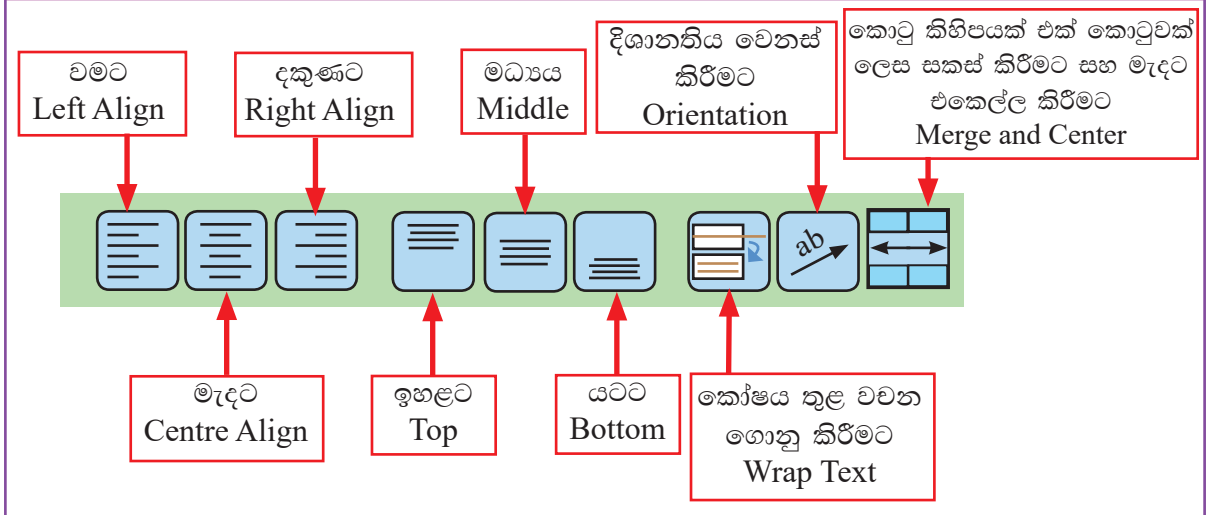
වමට
Left Align

දකුණට
Right Align

මධ්‍යය
Middle

දිශානතිය වෙනස් කිරීමට
Orientation

කොටු කිහිපයක් එක් කොටුවක් ලෙස සකස් කිරීමට සහ මැදට එකෙල්ල කිරීමට
Merge and Center

ab

මැදට
Centre Align

ඉහළට
Top

යටට
Bottom

කෝෂය තුළ වචන ගොනු කිරීමට
Wrap Text